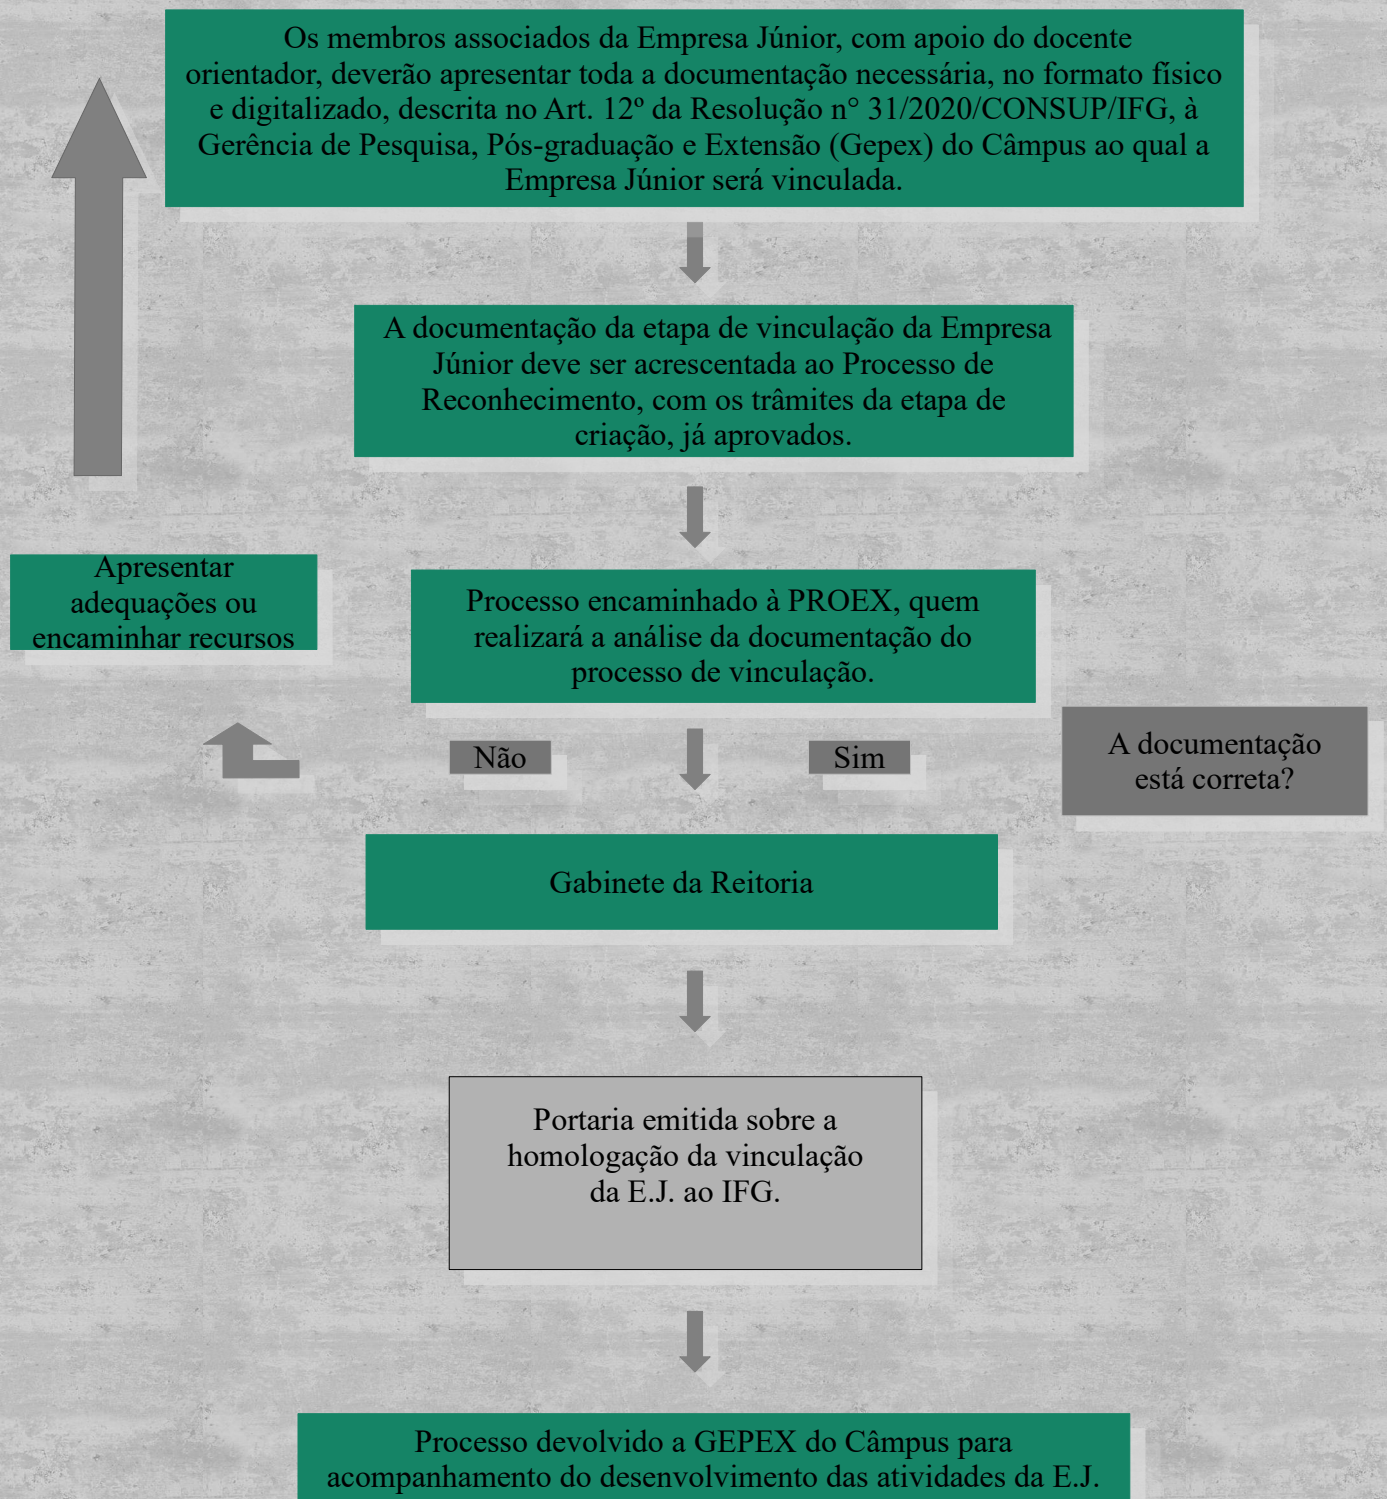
Os membros associados da Empresa Júnior, com apoio do docente orientador, deverão apresentar toda a documentação necessária, no formato físico e digitalizado, descrita no Art. 12º da Resolução n° 31/2020/CONSUP/IFG, à Gerência de Pesquisa, Pós-graduação e Extensão (Gepex) do Câmpus ao qual a Empresa Júnior será vinculada.

A documentação da etapa de vinculação da Empresa Júnior deve ser acrescentada ao Processo de Reconhecimento, com os trâmites da etapa de criação, já aprovados.

Apresentar adequações ou encaminhar recursos

Processo encaminhado à PROEX, quem realizará a análise da documentação do processo de vinculação.

Não

Sim

A documentação está correta?

Gabinete da Reitoria

Portaria emitida sobre a homologação da vinculação da E.J. ao IFG.

Processo devolvido a GEPEX do Câmpus para acompanhamento do desenvolvimento das atividades da E.J.